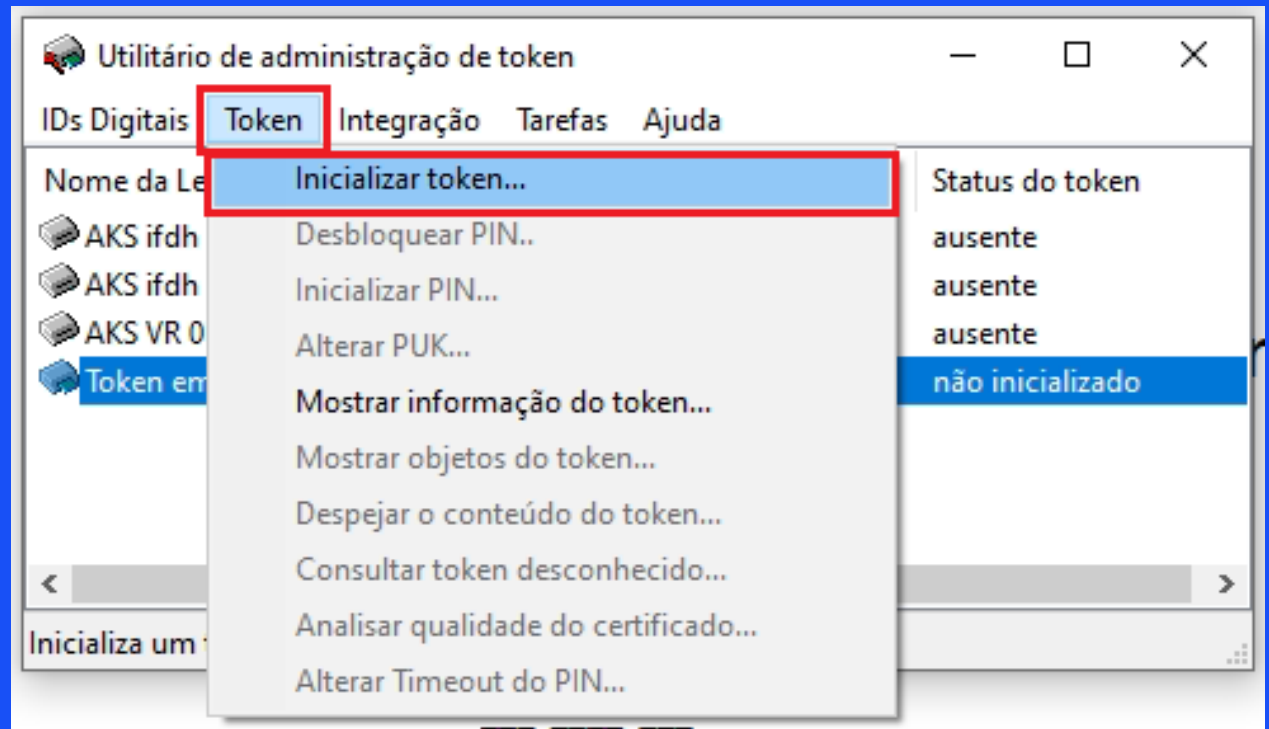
Utilitário de administração de token

IDs Digitais Token Integração Tarefas Ajuda

Nome da Le
AKS ifdh
AKS ifdh
AKS VR 0
Token em

Inicializar token...
Desbloquear PIN..
Inicializar PIN...
Alterar PUK...
Mostrar informação do token...
Mostrar objetos do token...
Despejar o conteúdo do token...
Consultar token desconhecido...
Analisar qualidade do certificado...
Alterar Timeout do PIN...

Status do token
ausente
ausente
ausente
não inicializado

Inicializa um